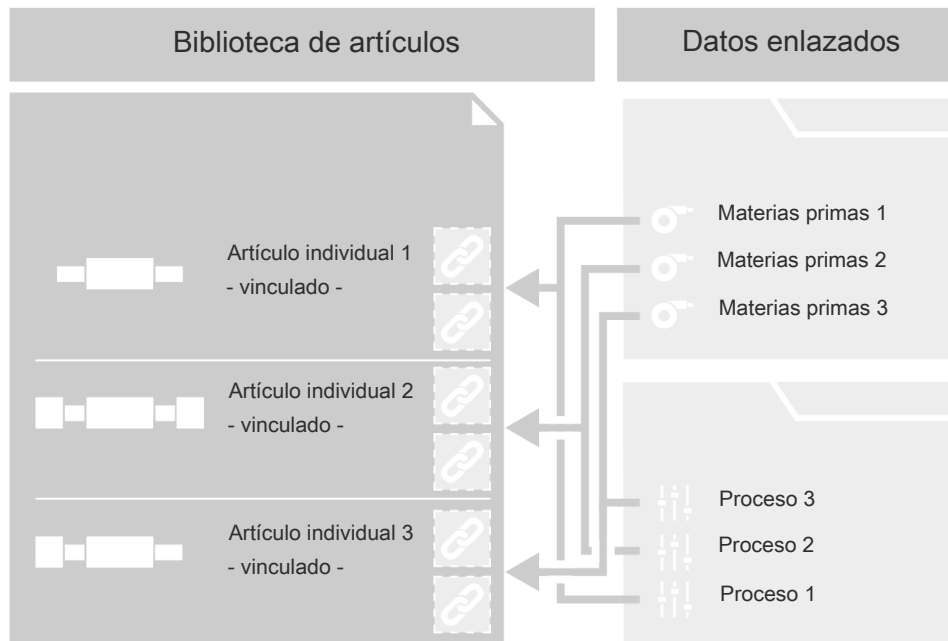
Biblioteca de artículos

Datos enlazados

Artículo individual 1
- vinculado -

Artículo individual 2
- vinculado -

Artículo individual 3
- vinculado -

Materias primas 1
Materias primas 2
Materias primas 3

Proceso 3
Proceso 2
Proceso 1